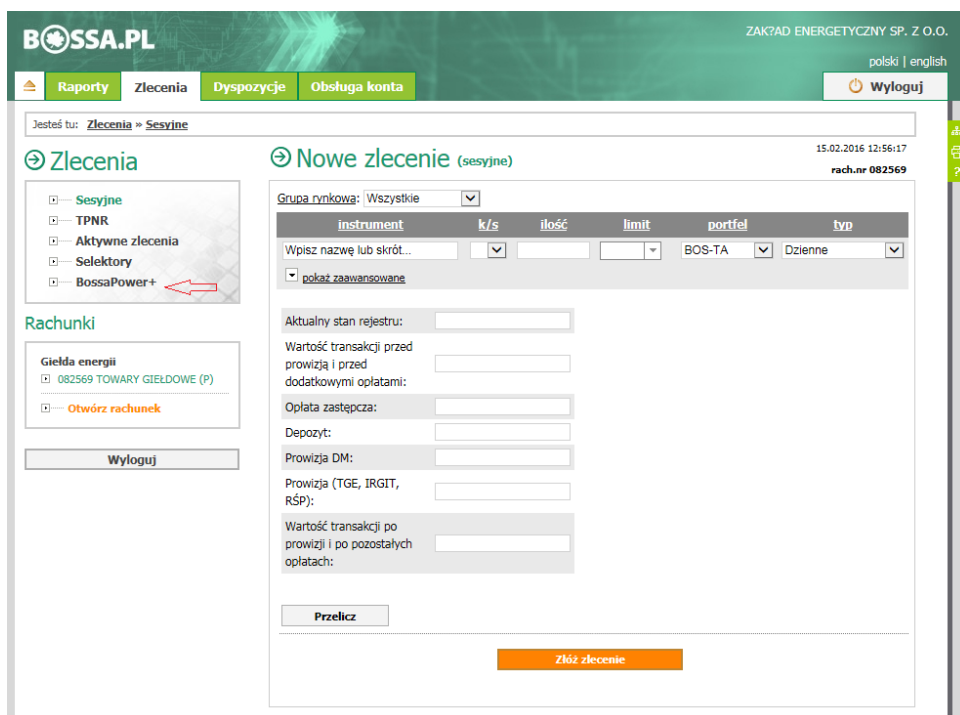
B🌸SSA.PL

ZAK?AD ENERGETYCZNY SP. Z O.O.

polski | english

Raporty | Zlecenia | Dyspozycje | Obsługa konta

Wyloguj

Jesteś tu: Zlecenia » Sesyjne

Zlecenia

Sesyjne
TPNR
Aktywne zlecenia
Selektory
BossaPower+

Rachunki

Giełda energii
082569 TOWARY GIEŁDOWE (P)

Otwórz rachunek

Wyloguj

Nowe zlecenie (sesyjne)

15.02.2016 12:56:17
rach.nr 082569

Grupa rynkowa: Wszystkie

| instrument | k/s | ilość | limit | portfel | typ |
|---|---|---|---|---|---|
| Wpisz nazwę lub skrót... | | | | BOS-TA | Dzienne |

pokaż zaawansowane

| Aktualny stan rejestru: | |
|---|---|
| Wartość transakcji przed prowizją i przed dodatkowymi opłatami: | |
| Opłata zastępcza: | |
| Depozyt: | |
| Prowizja DM: | |
| Prowizja (TGE, IRGIT, RŚP): | |
| Wartość transakcji po prowizji i po pozostałych opłatach: | |

Przelicz

Złóż zlecenie